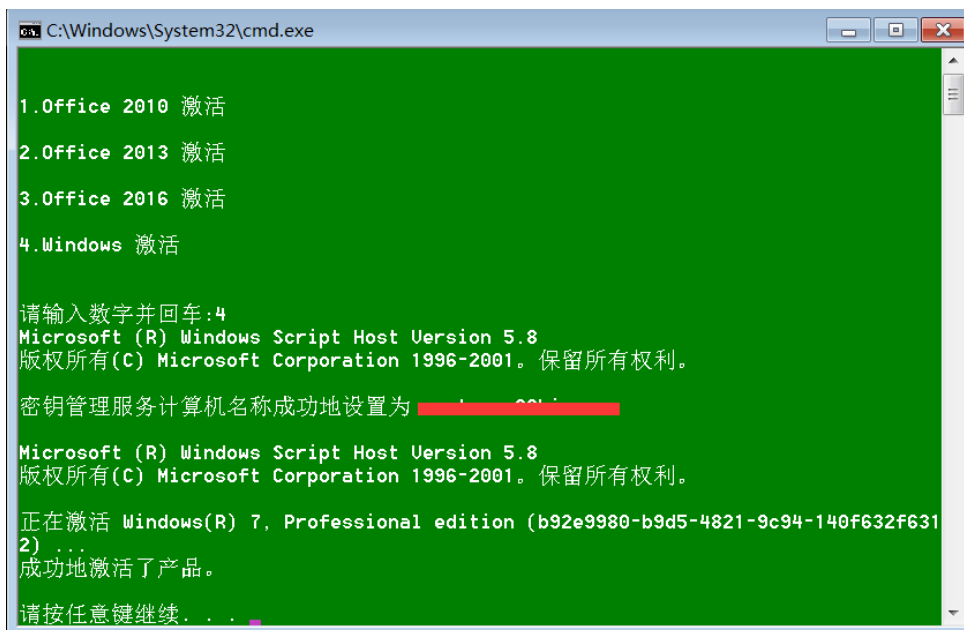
C:\Windows\System32\cmd.exe

1.Office 2010 激活

2.Office 2013 激活

3.Office 2016 激活

4.Windows 激活

请输入数字并回车:4
Microsoft (R) Windows Script Host Version 5.8
版权所有(C) Microsoft Corporation 1996-2001。保留所有权利。

密钥管理服务计算机名称成功地设置为 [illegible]

Microsoft (R) Windows Script Host Version 5.8
版权所有(C) Microsoft Corporation 1996-2001。保留所有权利。

正在激活 Windows(R) 7, Professional edition (b92e9980-b9d5-4821-9c94-140f632f6312) ...
成功地激活了产品。

请按任意键继续. . .